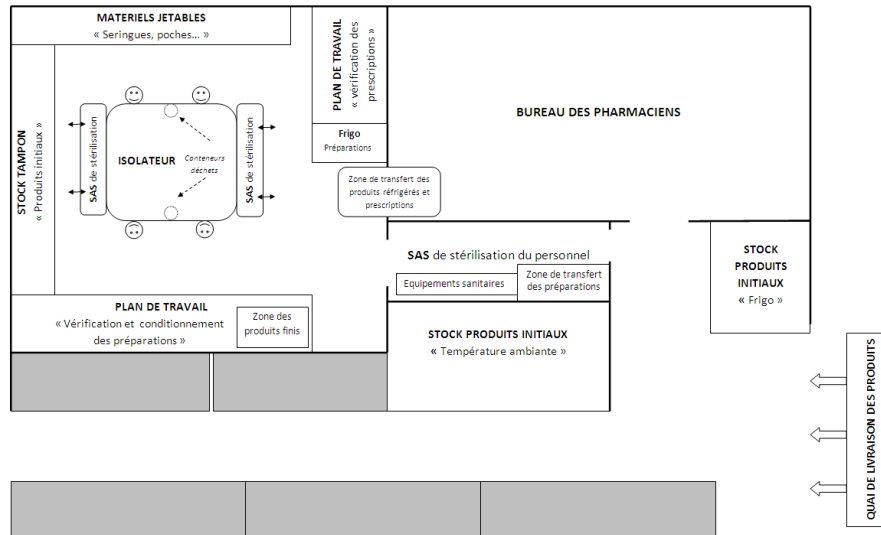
MATERIELS JETABLES
« Seringues, poches… »

PLAN DE TRAVAIL
« vérification des prescriptions »

BUREAU DES PHARMACIENS

STOCK TAMPON
« Produits initiaux »

SAS de stérilisation

ISOLATEUR

Conteneurs déchets

SAS de stérilisation

Frigo
Préparations

Zone de transfert des produits réfrigérés et prescriptions

SAS de stérilisation du personnel

Equipements sanitaires

Zone de transfert des préparations

STOCK PRODUITS INITIAUX
« Frigo »

PLAN DE TRAVAIL
« Vérification et conditionnement des préparations »

Zone des produits finis

STOCK PRODUITS INITIAUX
« Température ambiante »

QUAI DE LIVRAISON DES PRODUITS